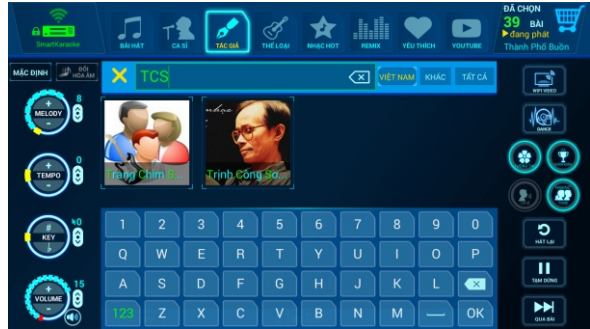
SmartKaraoke

BÀI HÁT
CA SĨ
TÁC GIẢ
THỂ LOẠI
NHẠC HOT
REMIX
YÊU THÍCH
YOUTUBE

ĐÃ CHỌN
39 BÀI
▶ đang phát
Thành Phố Buồn

MẶC ĐỊNH
ĐỔI HÒA ÂM

TCS
VIỆT NAM
KHÁC
TẤT CẢ

8
MELODY
0
TEMPO
0
KEY
15
VOLUME

Trang Chim B...
nhạc
Trịnh Công Sơ...

1 2 3 4 5 6 7 8 9 0
Q W E R T Y U I O P
A S D F G H J K L
123 Z X C V B N M — OK

WIFI VIDEO
DANCE
HÁT LẠI
TẠM DỪNG
QUA BÀI